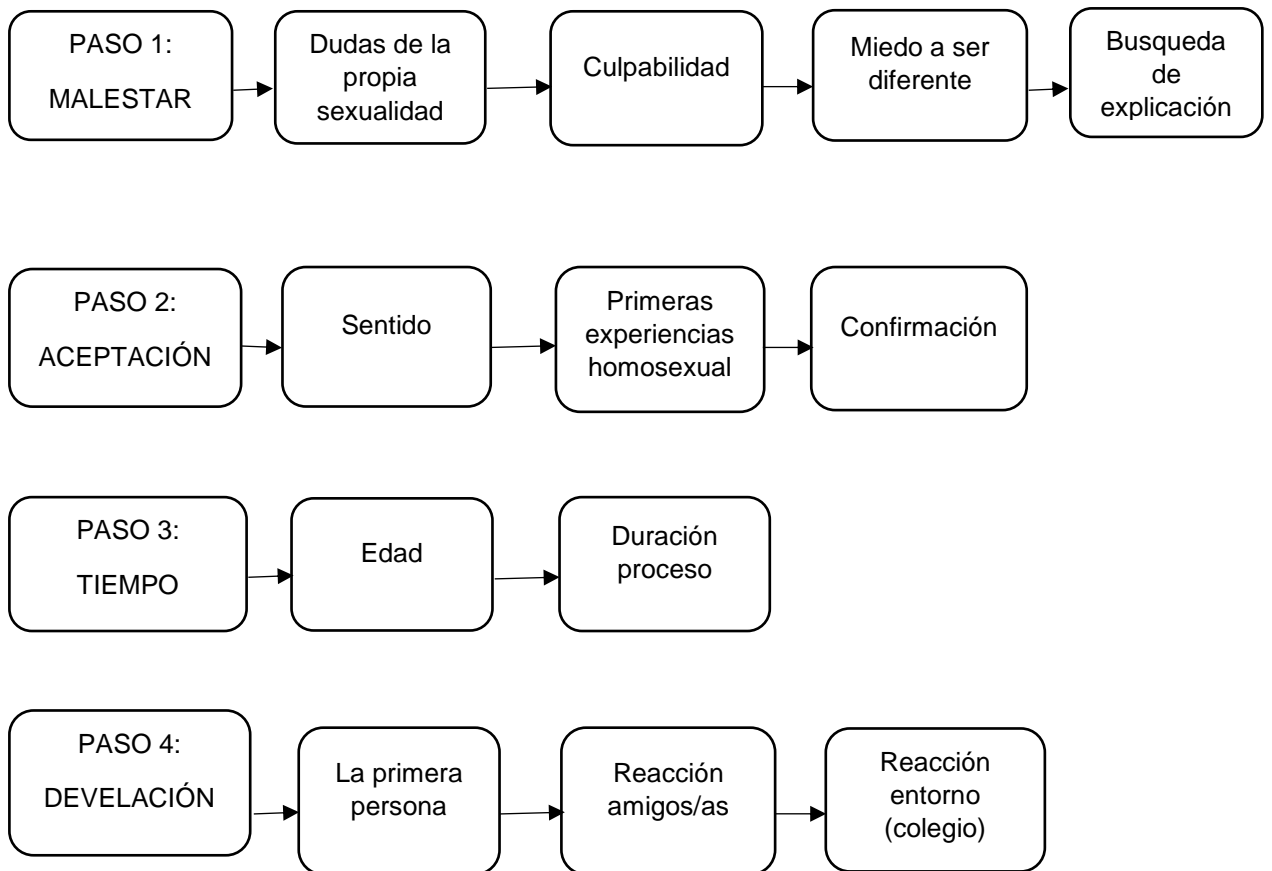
PASO 1:

MALESTAR

Dudas de la propia sexualidad

Culpabilidad

Miedo a ser diferente

Busqueda de explicación

PASO 2:

ACEPTACIÓN

Sentido

Primeras experiencias homosexual

Confirmación

PASO 3:

TIEMPO

Edad

Duración proceso

PASO 4:

DEVELACIÓN

La primera persona

Reacción amigos/as

Reacción entorno (colegio)